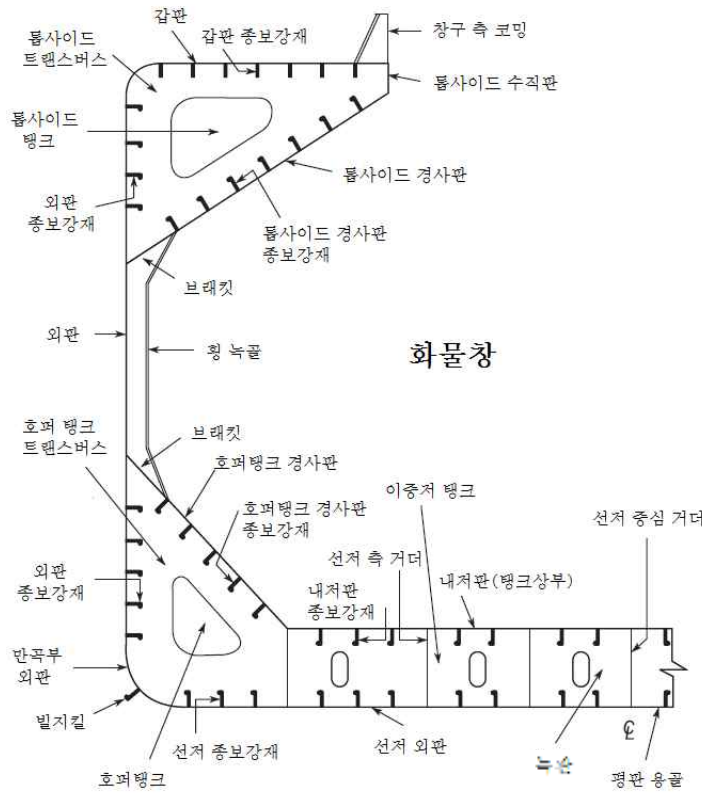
갑판
톱사이드 트랜스버스
갑판 종보강재
창구 측 코밍
톱사이드 수직판
톱사이드 탱크
톱사이드 경사판
외판 종보강재
톱사이드 경사판 종보강재
브래킷
외판
횡 늑골
화물창
호퍼 탱크 트랜스버스
브래킷
호퍼탱크 경사판
호퍼탱크 경사판 종보강재
이중저 탱크
선저 중심 거더
선저 측 거더
외판 종보강재
내저판 종보강재
내저판(탱크상부)
만곡부 외판
빌지킬
선저 종보강재
선저 외판
늑판
℄
평판 용골
호퍼탱크